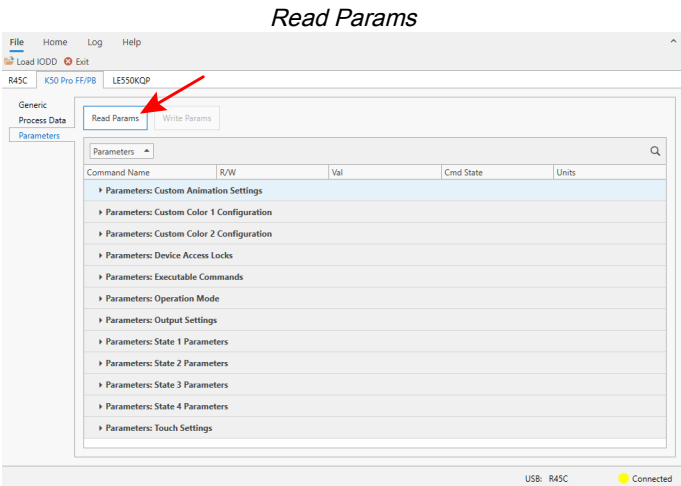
Read Params

File Home Log Help

Load IODD Exit

R45C K50 Pro FF/PB LE550KQP

Generic
Process Data
Parameters

Read Params Write Params

Parameters

| Command Name | R/W | Val | Cmd State | Units |
|---|---|---|---|---|
| Parameters: Custom Animation Settings | | | | |
| Parameters: Custom Color 1 Configuration | | | | |
| Parameters: Custom Color 2 Configuration | | | | |
| Parameters: Device Access Locks | | | | |
| Parameters: Executable Commands | | | | |
| Parameters: Operation Mode | | | | |
| Parameters: Output Settings | | | | |
| Parameters: State 1 Parameters | | | | |
| Parameters: State 2 Parameters | | | | |
| Parameters: State 3 Parameters | | | | |
| Parameters: State 4 Parameters | | | | |
| Parameters: Touch Settings | | | | |

USB: R45C Connected